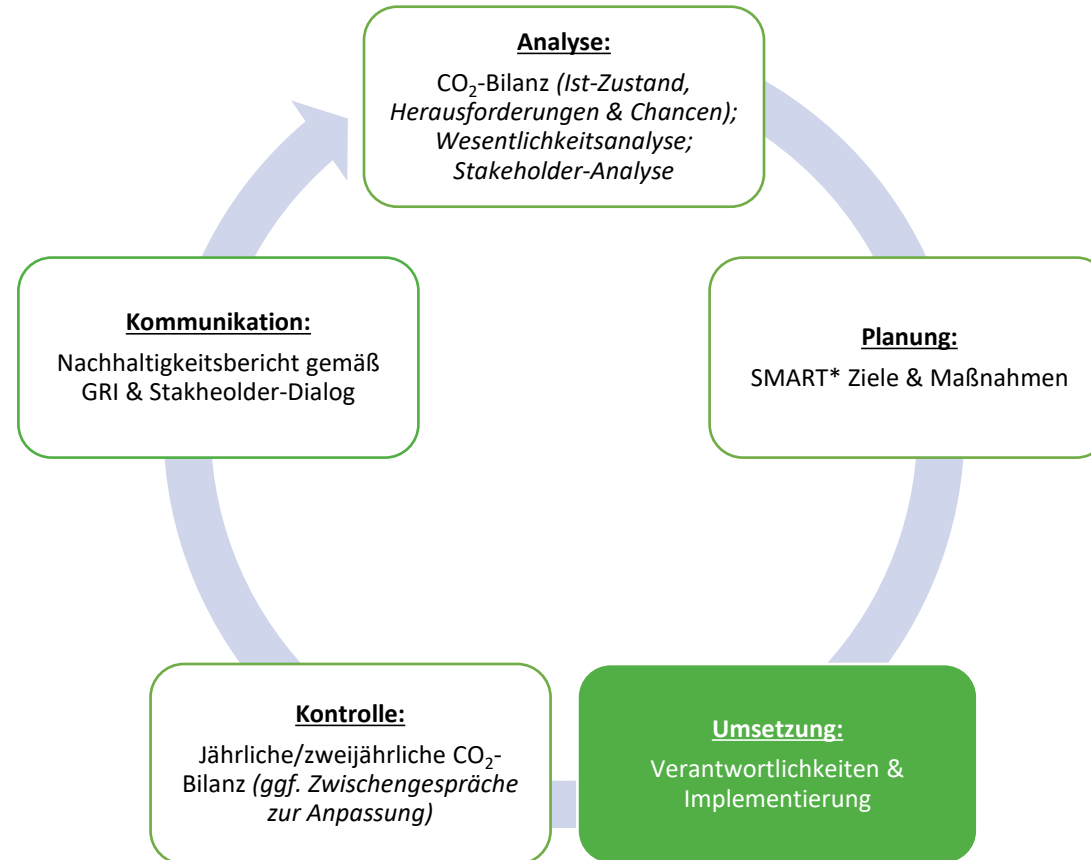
Analyse:

$CO_2$-Bilanz (Ist-Zustand, Herausforderungen & Chancen); Wesentlichkeitsanalyse; Stakeholder-Analyse

Planung:

SMART* Ziele & Maßnahmen

Umsetzung:

Verantwortlichkeiten & Implementierung

Kontrolle:

Jährliche/zweijährliche $CO_2$-Bilanz (ggf. Zwischengespräche zur Anpassung)

Kommunikation:

Nachhaltigkeitsbericht gemäß GRI & Stakheolder-Dialog